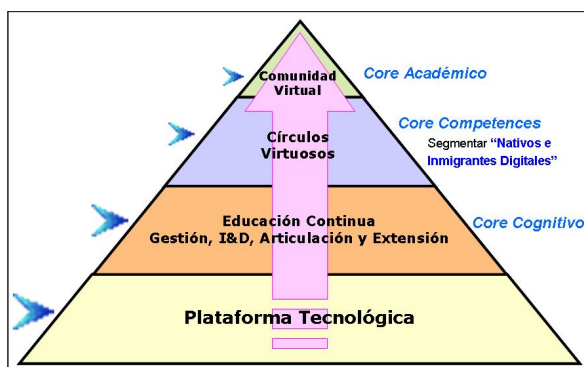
Comunidad Virtual

Core Académico

Círculos Virtuosos

Core Competences

Segmentar "Nativos e Inmigrantes Digitales"

Educación Continua
Gestión, I&D, Articulación y Extensión

Core Cognitivo

Plataforma Tecnológica